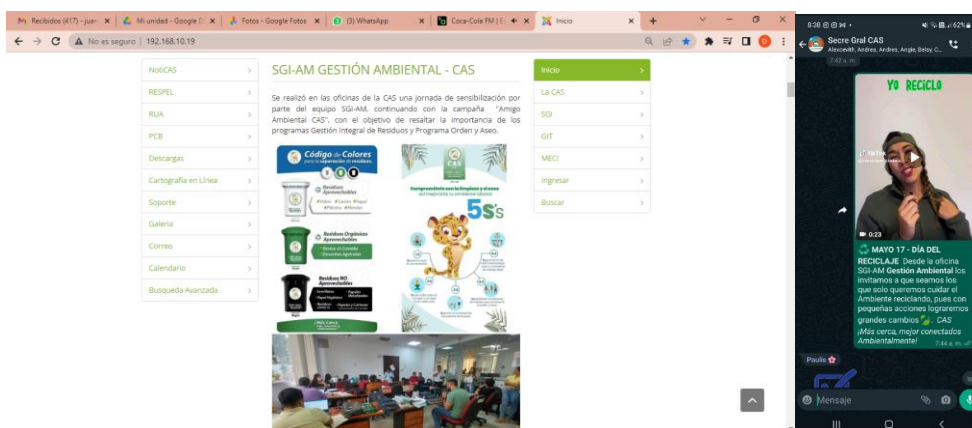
Recibidos (417) - juan | Mi unidad - Google D | Fotos - Google Fotos | (3) WhatsApp | Coca-Cola FM | Inicio

No es seguro | 192.168.10.19

NotiCAS
RESPEL
RUA
PCB
Descargas
Cartografía en Línea
Soporte
Galeria
Correo
Calendario
Busqueda Avanzada

SGI-AM GESTIÓN AMBIENTAL - CAS

Se realizó en las oficinas de la CAS una jornada de sensibilización por parte del equipo SGI-AM, continuando con la campaña "Amigo Ambiental CAS", con el objetivo de resaltar la importancia de los programas Gestión Integral de Residuos y Programa Orden y Aseo.

Código de Colores para la separación de residuos

Residuos Aprovechables

Residuos Orgánicos Aprovechables

Residuos NO Aprovechables

CAS

Comprometidos con la limpieza y el aseo

5S's

Inicio
La CAS
SGI
GIT
MECI
Ingresar
Buscar

8:38
62%
Secre Gral CAS
Alexcevith, Andres, Andres, Angie, Belsy, C...
7:42 a. m.

YO RECICLO

0:23

MAYO 17 - DÍA DEL RECICLAJE Desde la oficina SGI-AM Gestión Ambiental los invitamos a que seamos los que solo queremos cuidar el Ambiente reciclando, pues con pequeñas acciones lograremos grandes cambios CAS ¡Más cerca, mejor conectados Ambientalmente!
7:44 a. m.

Paula

Mensaje